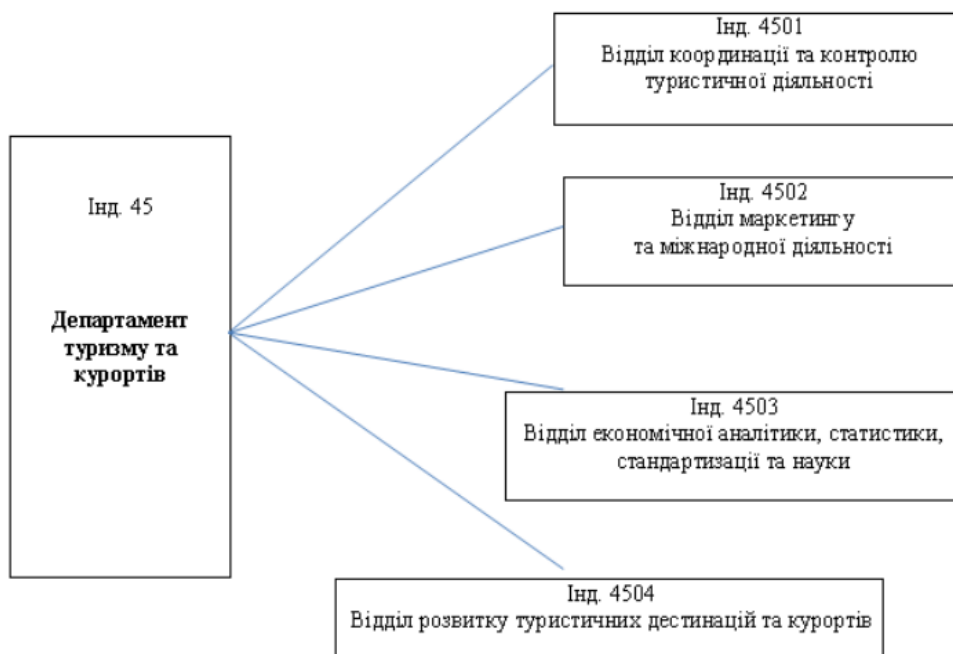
Інд. 45

Департамент туризму та курортів

Інд. 4501
Відділ координації та контролю туристичної діяльності

Інд. 4502
Відділ маркетингу та міжнародної діяльності

Інд. 4503
Відділ економічної аналітики, статистики, стандартизації та науки

Інд. 4504
Відділ розвитку туристичних дестинацій та курортів